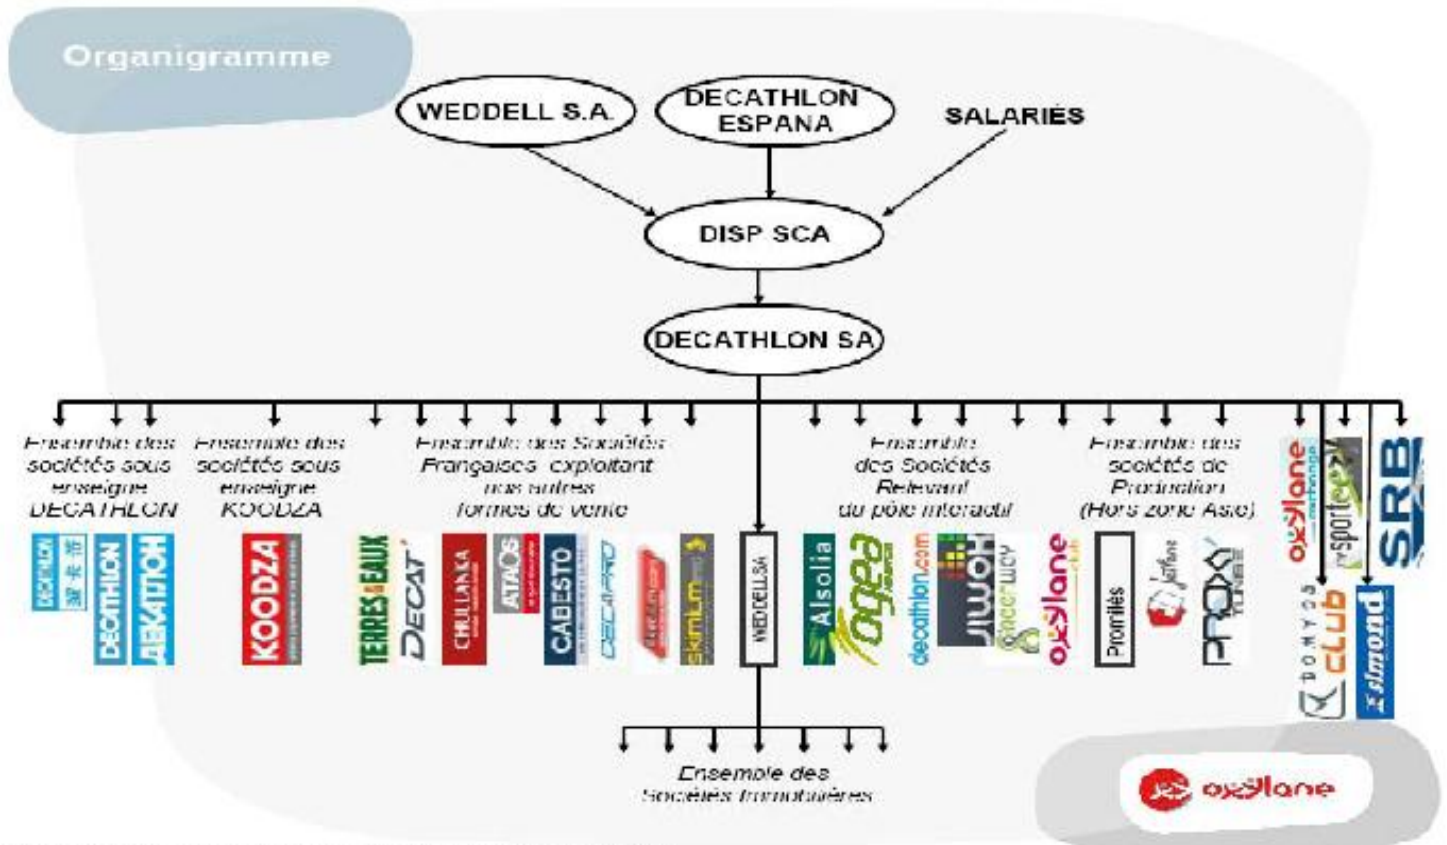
Organigramme

WEDDELL S.A.

DECATHLON ESPANA

SALARIÉS

DISP SCA

DECATHLON SA

Ensemble des sociétés sous enseigne DECATHLON

Ensemble des sociétés sous enseigne KOODZA

Ensemble des Sociétés Françaises exploitant nos autres formes de vente

Ensemble des Sociétés Relevant du pôle interactif

Ensemble des sociétés de Production (Hors zone Asie)

DECATHLON

DECATHLON

ДЕКАТЛОН

KOODZA

TERRES & EAUX

DECAT'

CHULLANKA

ATAOS

CABESTO

DECAPRO

skimium

WEDDELL SA

Alsolia

agea

decathlon.com

HOMI

sheerway

oxylane club

Promiles

Jafane

PROXI TUBE

oxylane

sporteez

SRB

DOMYOS club

Simond

Ensemble des Sociétés Immobilières

oxylane